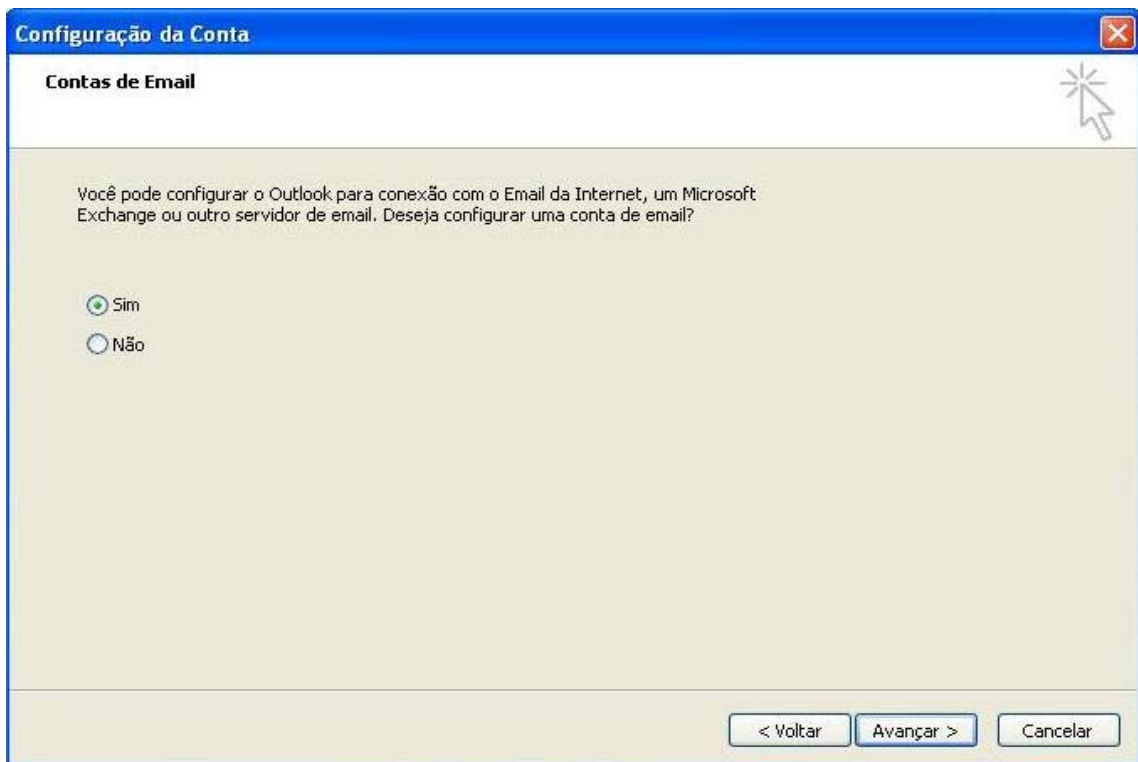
Configuração da Conta

Contas de Email

Você pode configurar o Outlook para conexão com o Email da Internet, um Microsoft Exchange ou outro servidor de email. Deseja configurar uma conta de email?

Sim

Não

< Voltar

Avançar >

Cancelar